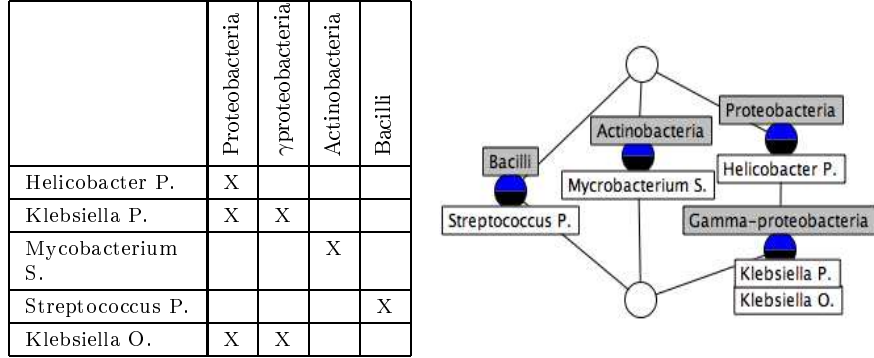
| | Proteobacteria | $\gamma$proteobacteria | Actinobacteria | Bacilli |
|---|---|---|---|---|
| Helicobacter P. | X | | | |
| Klebsiella P. | X | X | | |
| Mycobacterium S. | | | X | |
| Streptococcus P. | | | | X |
| Klebsiella O. | X | X | | |

Bacilli
Streptococcus P.
Actinobacteria
Mycrobacterium S.
Proteobacteria
Helicobacter P.
Gamma-proteobacteria
Klebsiella P.
Klebsiella O.